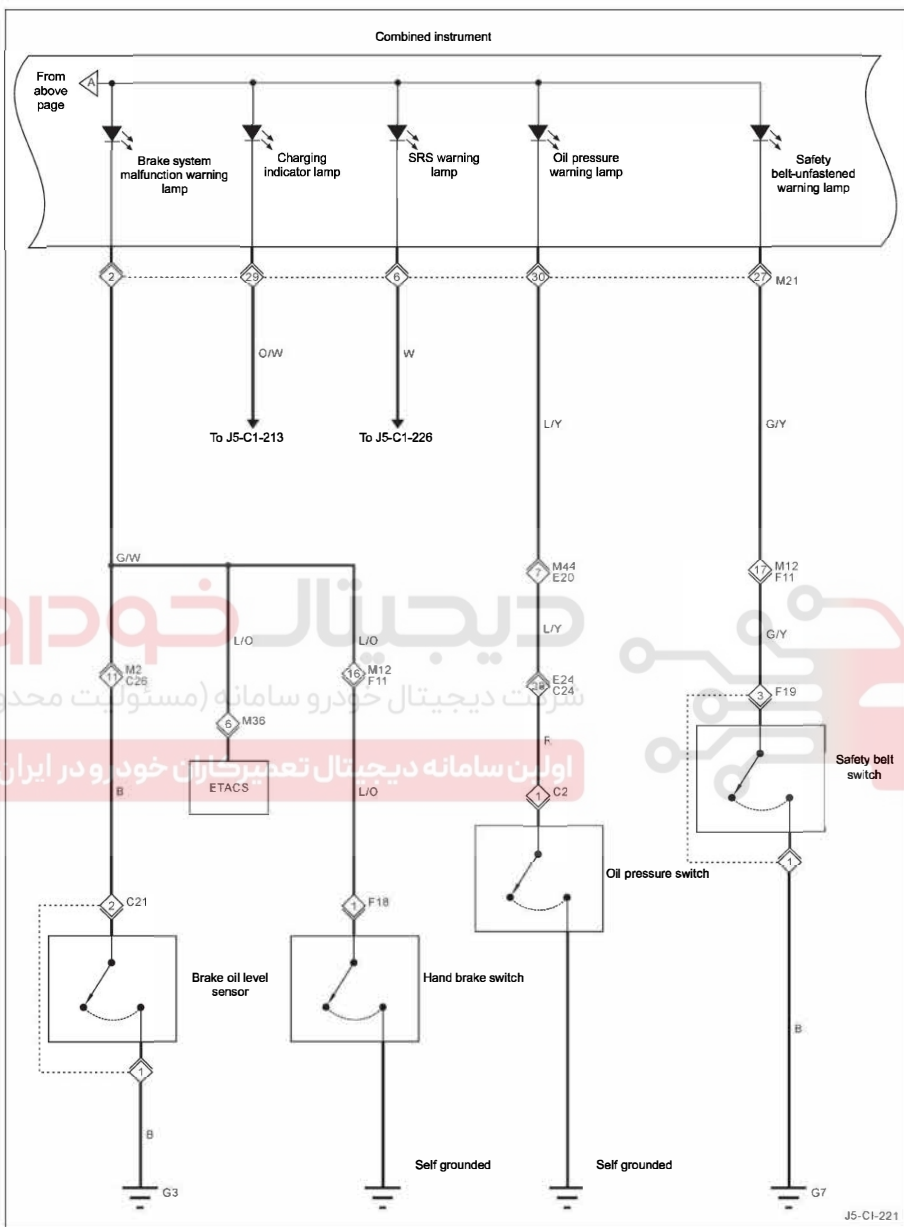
Combined instrument

From above page

A

Brake system malfunction warning lamp

Charging indicator lamp

SRS warning lamp

Oil pressure warning lamp

Safety belt-unfastened warning lamp

2

29

6

30

27

M21

O/W

W

L/Y

G/Y

To J5-C1-213

To J5-C1-226

G/W

7

M44
E20

17

M12
F11

دیجیتال خودرو

L/O

L/O

L/Y

G/Y

11

M2
C26

16

M12
F11

38

E24
C24

3

F19

شرکت دیجیتال خودرو سامانه (مسئولیت محدود)

6

M36

اولین سامانه دیجیتال تعمیرکاران خودرو در ایران

Safety belt switch

B

ETACS

L/O

R

1

C2

Oil pressure switch

2

C21

1

F18

1

Brake oil level sensor

Hand brake switch

B

1

B

Self grounded

Self grounded

G3

G7

J5-CI-221